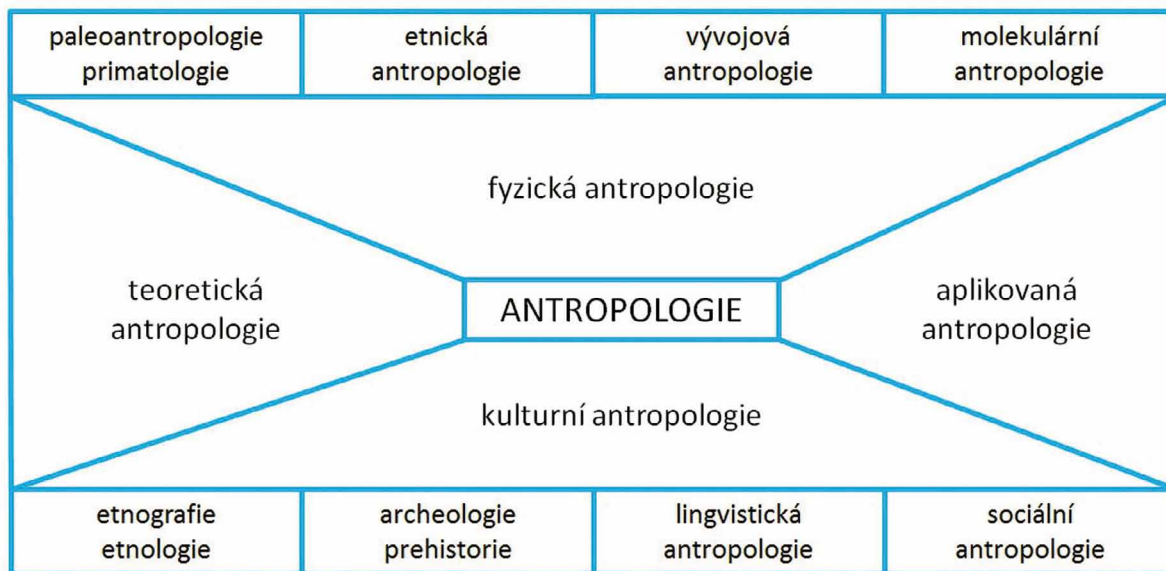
| paleoantropologie primatologie | etnická antropologie | vývojová antropologie | molekulární antropologie |
|---|---|---|---|

fyzická antropologie

teoretická antropologie

ANTROPOLOGIE

aplikovaná antropologie

kulturní antropologie

| etnografie etnologie | archeologie prehistorie | lingvistická antropologie | sociální antropologie |
|---|---|---|---|